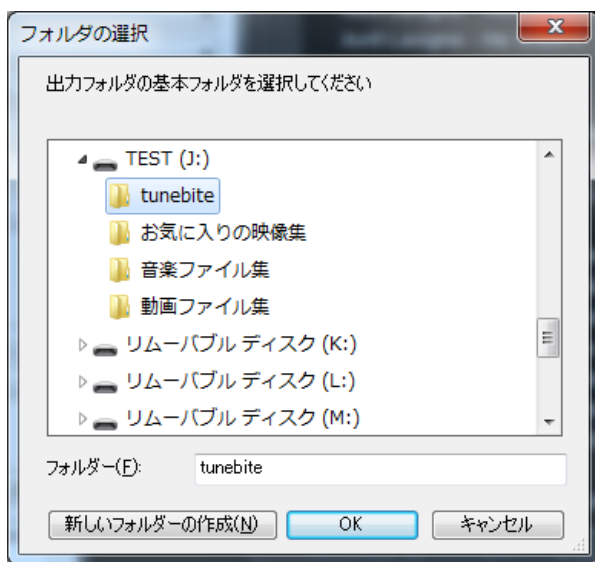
フォルダの選択

出力フォルダの基本フォルダを選択してください

TEST (J:)
tunebite
お気に入りの映像集
音楽ファイル集
動画ファイル集
リムーバブル ディスク (K:)
リムーバブル ディスク (L:)
リムーバブル ディスク (M:)

フォルダー(F): tunebite

新しいフォルダーの作成(N)
OK
キャンセル